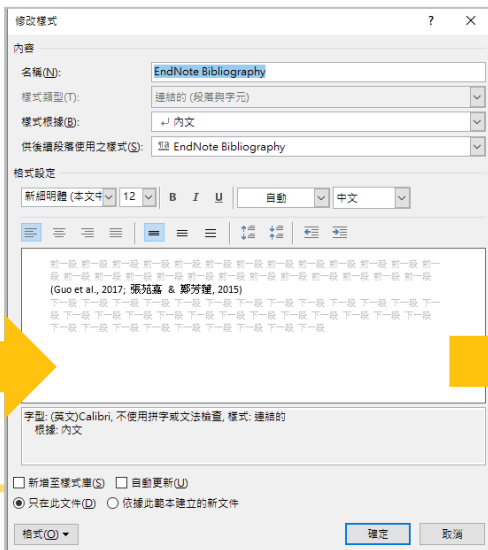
修改樣式 ? ✕

內容

名稱(N): EndNote Bibliography

樣式類型(T): 連結的 (段落與字元)

樣式根據(B): ↵ 內文

供後續段落使用之樣式(S): EndNote Bibliography

格式設定

新細明體 (本文中 12 B I U 自動 中文

前一段 前一段 前一段 前一段 前一段 前一段 前一段 前一段 前一段 前一段 前一段 前一段 前一段 前一段 前一段 前一段 前一段 前一段 前一段 前一段 前一段 前一段 前一段 前一段 前一段 前一段 前一段

(Guo et al., 2017; 張苑嘉 & 鄭芳鐘, 2015)

下一段 下一段 下一段 下一段 下一段 下一段 下一段 下一段 下一段 下一段 下一段 下一段 下一段 下一段 下一段 下一段 下一段 下一段 下一段 下一段 下一段 下一段 下一段 下一段 下一段 下一段 下一段 下一段 下一段 下一段 下一段 下一段 下一段 下一段 下一段 下一段

字型: (英文)Calibri, 不使用拼字或文法檢查, 樣式: 連結的
根據: 內文

新增至樣式庫(S) 自動更新(U)

只在此文件(D) 依據此範本建立的新文件

格式(O) ▾ 確定 取消